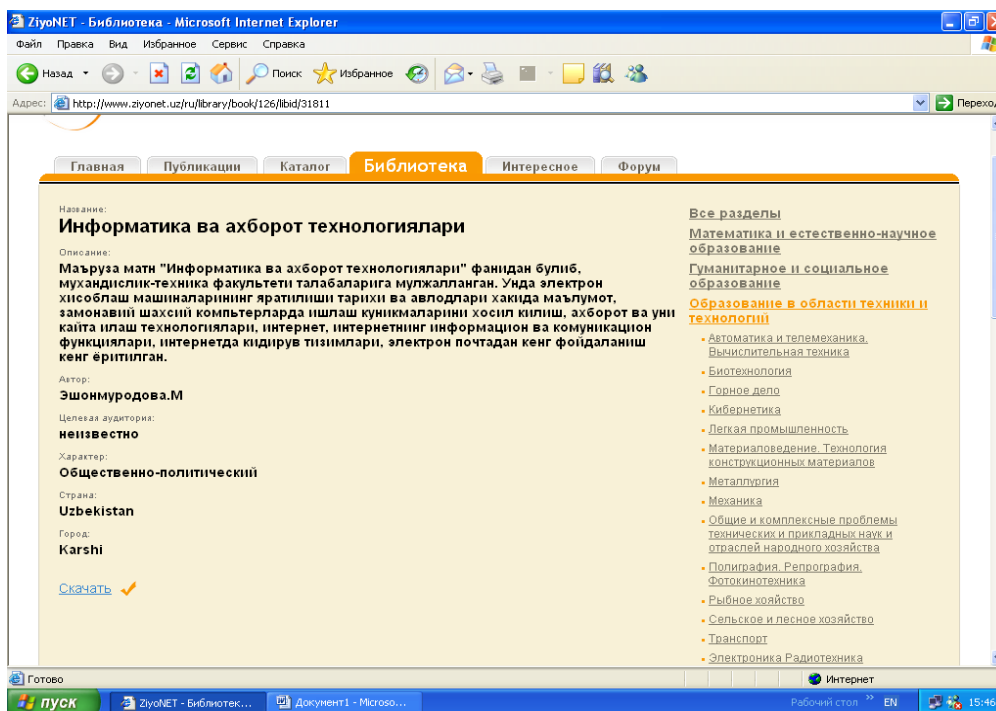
ZiyoNET - Библиотека - Microsoft Internet Explorer

Файл Правка Вид Избранное Сервис Справка

Назад Поиск Избранное

Адрес: http://www.ziyonet.uz/ru/library/book/126/libid/31811 Переход

Главная Публикации Каталог Библиотека Интересное Форум

Название:
Информатика ва ахборот технологиялари

Описание:
Маъруза матн "Информатика ва ахборот технологиялари" фанидан булиб, мухандислик-техника факультети талабаларига мулжалланган. Унда электрон хисоблаш машиналарининг яратилиши тарихи ва авлодлари хакида маълумот, замонавий шахсий компьютерларда ишлаш куникмаларини хосил килиш, ахборот ва уни кайта илаш технологиялари, интернет, интернетнинг информацион ва комуникацион функциялари, интернетда кидирув тизимлари, электрон почтадан кенг фойдаланиш кенг ёритилган.

Автор:
Эшонмуродова.М

Целевая аудитория:
неизвестно

Характер:
Общественно-политический

Страна:
Uzbekistan

Город:
Karshi

Скачать

Все разделы
Математика и естественно-научное образование
Гуманитарное и социальное образование
Образование в области техники и технологий
Автоматика и телемеханика. Вычислительная техника
Биотехнология
Горное дело
Кибернетика
Легкая промышленность
Материаловедение. Технология конструкционных материалов
Металлургия
Механика
Общие и комплексные проблемы технических и прикладных наук и отраслей народного хозяйства
Полиграфия. Репрография. Фотокинотехника
Рыбное хозяйство
Сельское и лесное хозяйство
Транспорт
Электроника Радиотехника

Готово Интернет

пуск ZiyoNET - Библиотек... Документ1 - Microso... Рабочий стол EN 15:46